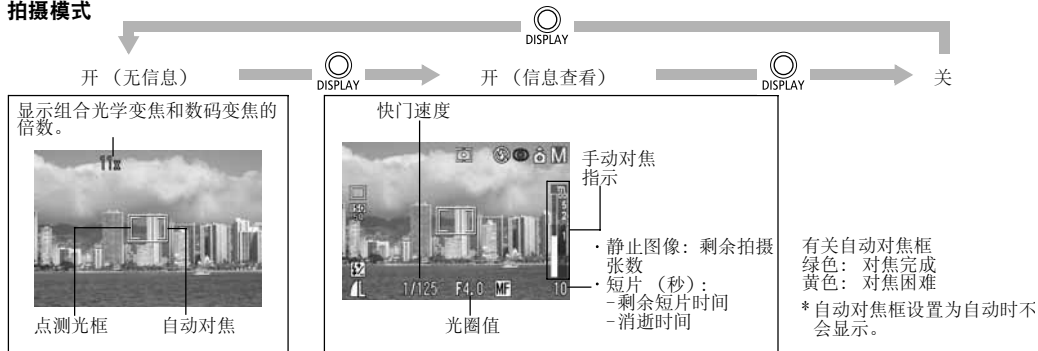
拍摄模式

DISPLAY

开 （无信息） DISPLAY 开 （信息查看） DISPLAY 关

显示组合光学变焦和数码变焦的倍数。

11x

点测光框 自动对焦

快门速度

手动对焦指示

1/125 F4.0 MF 10

光圈值

· 静止图像：剩余拍摄张数
· 短片 （秒）：
-剩余短片时间
-消逝时间

有关自动对焦框
绿色： 对焦完成
黄色： 对焦困难

* 自动对焦框设置为自动时不会显示。